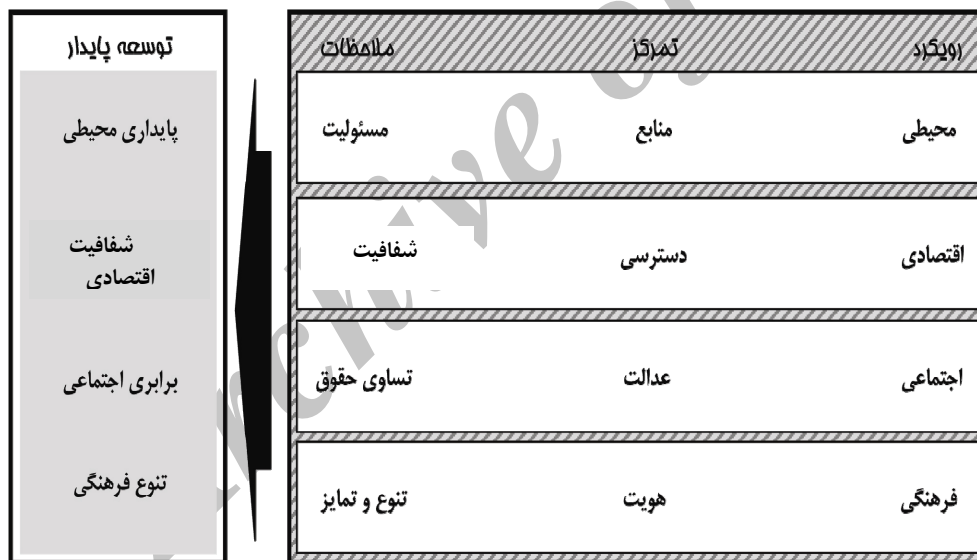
توسعه پایدار

پایداری محیطی

شفافیت اقتصادی

برابری اجتماعی

تنوع فرهنگی

| رویکرد | تمرکز | ملاحظات |
|---|---|---|
| محیطی | منابع | مسئولیت |
| اقتصادی | دسترسی | شفافیت |
| اجتماعی | عدالت | تساوی حقوق |
| فرهنگی | هویت | تنوع و تمایز |